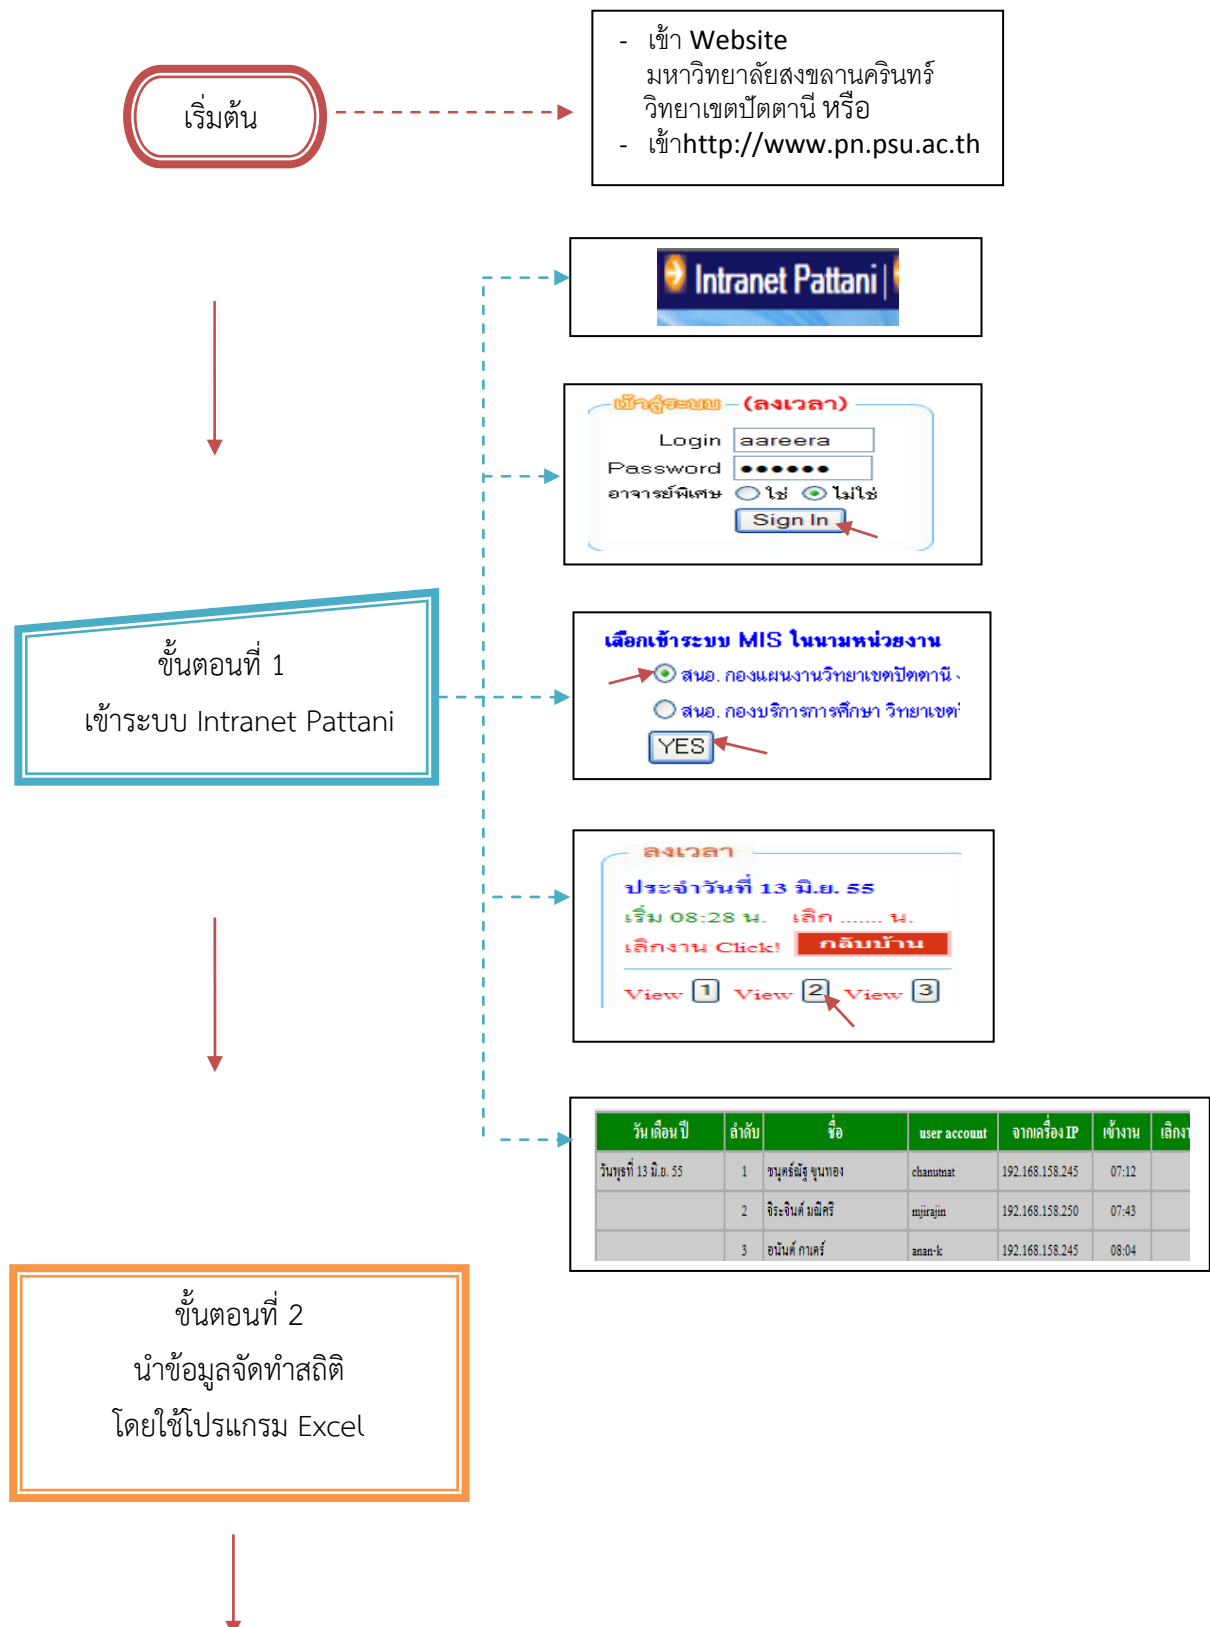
เริ่มต้น

- เข้า Website มหาวิทยาลัยสงขลานครินทร์ วิทยาเขตปัตตานี หรือ
- เข้าhttp://www.pn.psu.ac.th

Intranet Pattani

เข้าสู่ระบบ (ลงเวลา)

Login aareera

Password ••••••

อาจารย์พิเศษ ใช่ ไม่ใช่

Sign In

ขั้นตอนที่ 1

เข้าระบบ Intranet Pattani

เลือกเข้าระบบ MIS ในนามหน่วยงาน

สนอ. กองแผนงานวิทยาเขตปัตตานี

สนอ. กองบริการการศึกษา วิทยาเขต

YES

ลงเวลา

ประจำวันที่ 13 มิ.ย. 55

เริ่ม 08:28 น. เลิก ...... น.

เลิกงาน Click! กลับบ้าน

View 1 View 2 View 3

| วัน เดือน ปี | ลำดับ | ชื่อ | user account | จากเครื่อง IP | เข้างาน | เลิกง |
|---|---|---|---|---|---|---|
| วันพุธที่ 13 มิ.ย. 55 | 1 | ชนุตร์ณัฐ ขุนทอง | chanutnat | 192.168.158.245 | 07:12 | |
| | 2 | จิระจินต์ มณีศรี | mjirajin | 192.168.158.250 | 07:43 | |
| | 3 | อนันต์ กาเคร์ | anan-k | 192.168.158.245 | 08:04 | |

ขั้นตอนที่ 2

นำข้อมูลจัดทำสถิติ

โดยใช้โปรแกรม Excel